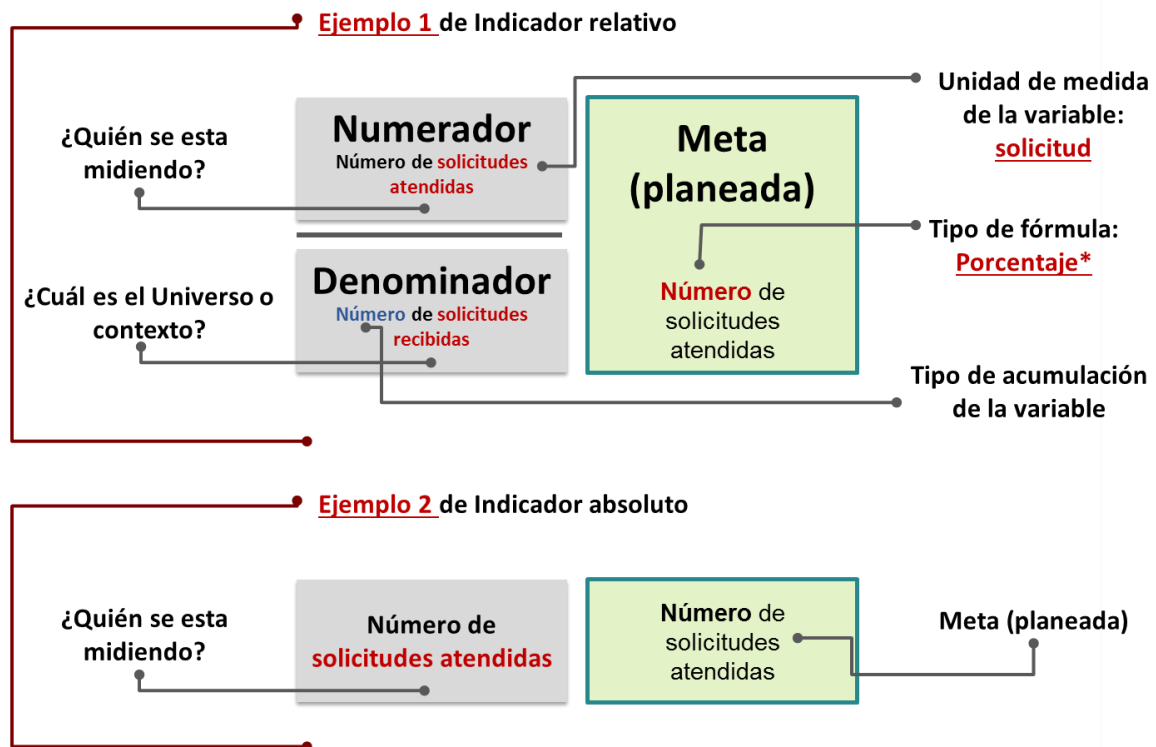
Ejemplo 1 de Indicador relativo

¿Quién se esta midiendo?

Numerador
Número de solicitudes atendidas

Denominador
Número de solicitudes recibidas

¿Cuál es el Universo o contexto?

Meta (planeada)

Número de solicitudes atendidas

Unidad de medida de la variable: solicitud

Tipo de fórmula: Porcentaje*

Tipo de acumulación de la variable

Ejemplo 2 de Indicador absoluto

¿Quién se esta midiendo?

Número de solicitudes atendidas

Número de solicitudes atendidas

Meta (planeada)